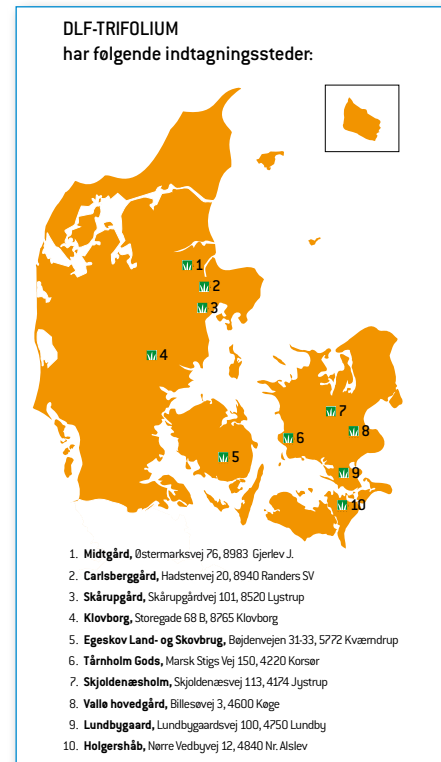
DLF-TRIFOLIUM
har følgende indtagningssteder:

1
2
3
4
5
6
7
8
9
10

1. **Midtgård,** Østermarksvej 76, 8983 Gjerlev J.
2. **Carlsberggård,** Hadstenvej 20, 8940 Randers SV
3. **Skårupgård,** Skårupgårdvej 101, 8520 Lystrup
4. **Klovborg,** Storegade 68 B, 8765 Klovborg
5. **Egeskov Land- og Skovbrug,** Bøjdenvejen 31-33, 5772 Kværndrup
6. **Tårnholm Gods,** Marsk Stigs Vej 150, 4220 Korsør
7. **Skjoldenæsholm,** Skjoldenæsvej 113, 4174 Jystrup
8. **Vallø hovedgård,** Billesøvej 3, 4600 Køge
9. **Lundbygaard,** Lundbygaardsvej 100, 4750 Lundby
10. **Holgershåb,** Nørre Vedbyvej 12, 4840 Nr. Alslev